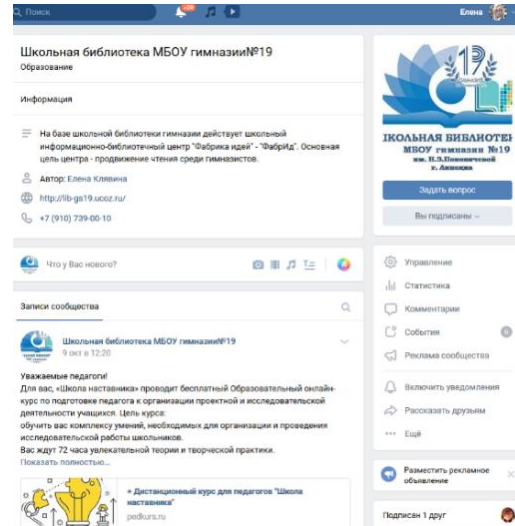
Поиск

Елена

Школьная библиотека МБОУ гимназии№19
Образование

Информация

На базе школьной библиотеки гимназии действует школьный информационно-библиотечный центр "Фабрика идей" - "ФабрИд". Основная цель центра - продвижение чтения среди гимназистов.

Автор: Елена Клявина

http://lib-gs19.ucoz.ru/

+7 (910) 739-00-10

Что у Вас нового?

Записи сообщества

Школьная библиотека МБОУ гимназии№19
9 окт в 12:20

Уважаемые педагоги!
Для вас, «Школа наставника» проводит бесплатный Образовательный онлайн-курс по подготовке педагога к организации проектной и исследовательской деятельности учащихся. Цель курса:
обучить вас комплексу умений, необходимых для организации и проведения исследовательской работы школьников.
Вас ждут 72 часа увлекательной теории и творческой практики.
Показать полностью...

« Дистанционный курс для педагогов "Школа наставника"
pedkurs.ru

19
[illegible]КОЛЬНАЯ БИБЛИОТЕ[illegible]
МБОУ гимназии №19
им. Н.З.Поповичевой
г. Липецка

Задать вопрос

Вы подписаны

Управление
Статистика
Комментарии
События
Реклама сообщества
Включить уведомления
Рассказать друзьям
Ещё

Разместить рекламное объявление

Подписан 1 друг